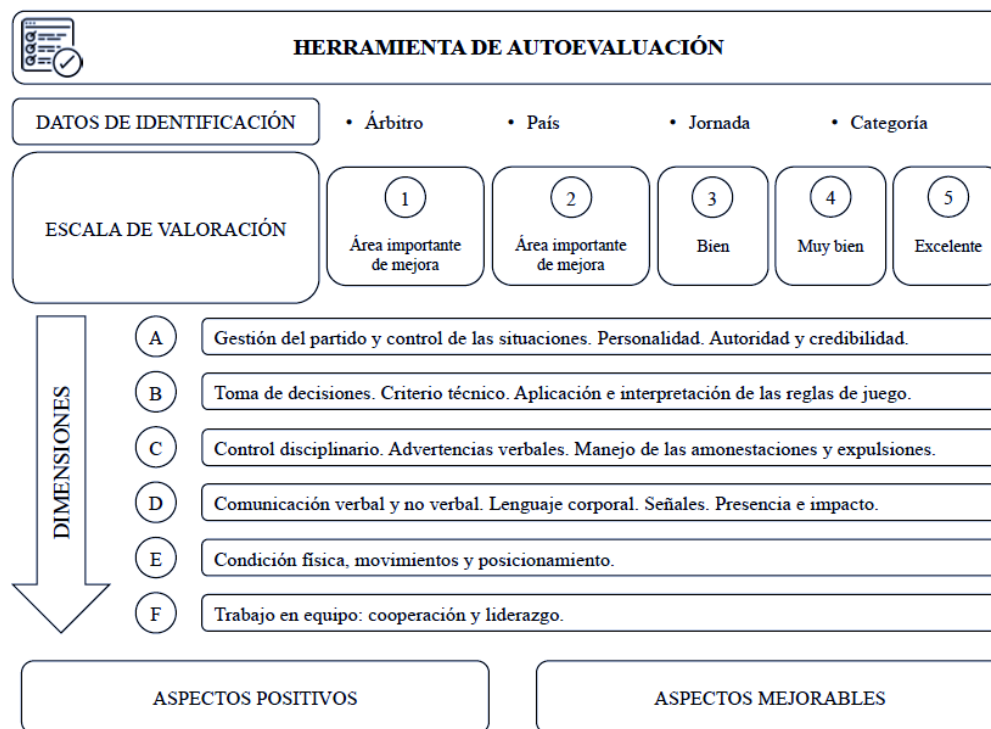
HERRAMIENTA DE AUTOEVALUACIÓN

DATOS DE IDENTIFICACIÓN

• Árbitro • País • Jornada • Categoría

ESCALA DE VALORACIÓN

1 Área importante de mejora

2 Área importante de mejora

3 Bien

4 Muy bien

5 Excelente

DIMENSIONES

A Gestión del partido y control de las situaciones. Personalidad. Autoridad y credibilidad.

B Toma de decisiones. Criterio técnico. Aplicación e interpretación de las reglas de juego.

C Control disciplinario. Advertencias verbales. Manejo de las amonestaciones y expulsiones.

D Comunicación verbal y no verbal. Lenguaje corporal. Señales. Presencia e impacto.

E Condición física, movimientos y posicionamiento.

F Trabajo en equipo: cooperación y liderazgo.

ASPECTOS POSITIVOS

ASPECTOS MEJORABLES